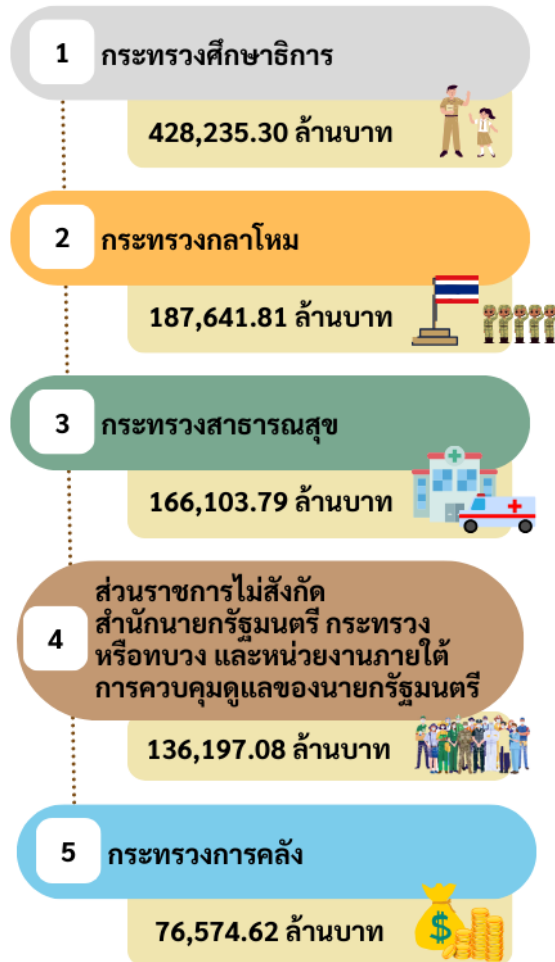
1 กระทรวงศึกษาธิการ

428,235.30 ล้านบาท

2 กระทรวงกลาโหม

187,641.81 ล้านบาท

3 กระทรวงสาธารณสุข

166,103.79 ล้านบาท

4 ส่วนราชการไม่สังกัด สำนักนายกรัฐมนตรี กระทรวง หรือทบวง และหน่วยงานภายใต้ การควบคุมดูแลของนายกรัฐมนตรี

136,197.08 ล้านบาท

5 กระทรวงการคลัง

76,574.62 ล้านบาท

$